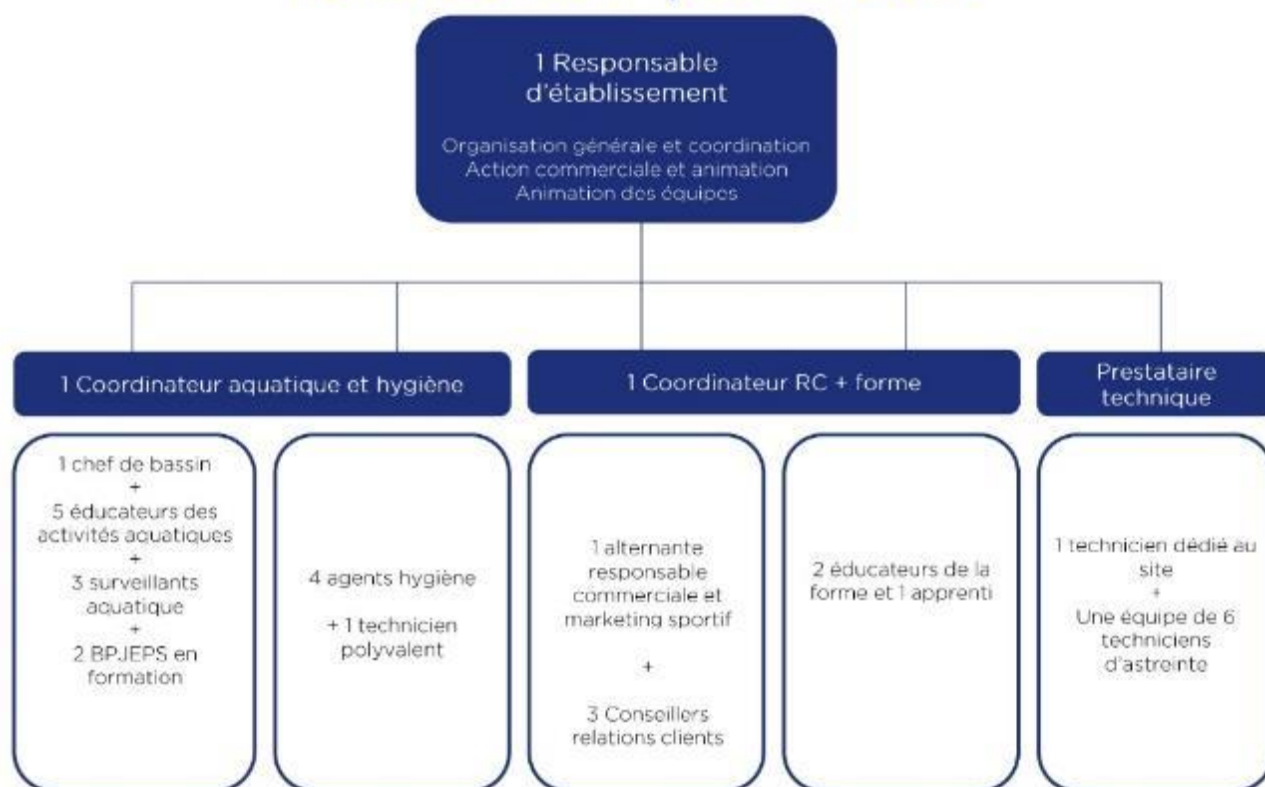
1 Responsable d'établissement

Organisation générale et coordination
Action commerciale et animation
Animation des équipes

1 Coordinateur aquatique et hygiène

1 Coordinateur RC + forme

Prestataire technique

1 chef de bassin
+
5 éducateurs des activités aquatiques
+
3 surveillants aquatique
+
2 BPJEPS en formation

4 agents hygiène

+ 1 technicien polyvalent

1 alternante responsable commerciale et marketing sportif

+

3 Conseillers relations clients

2 éducateurs de la forme et 1 apprenti

1 technicien dédié au site
+
Une équipe de 6 techniciens d'astreinte